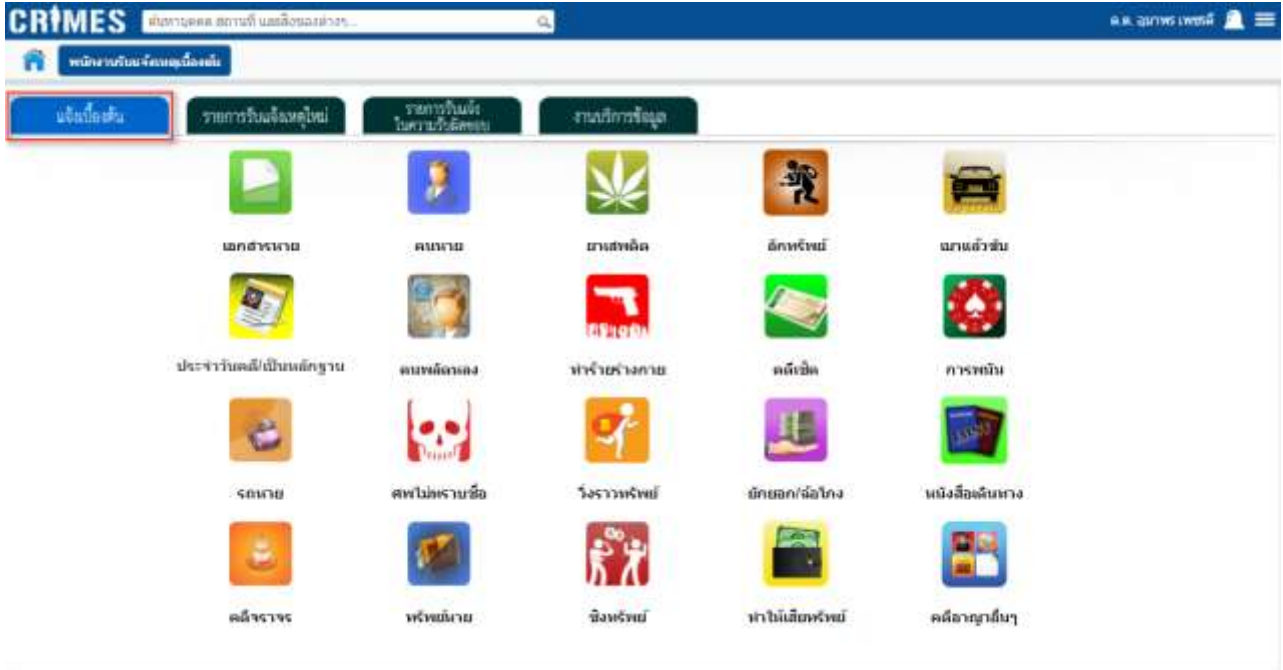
CRIMES ค้นหาบุคคล สถานที่ และสิ่งของต่างๆ...

ด.ต. อุบาทร เพชรดี

พนักงานรับแจ้งเหตุเบื้องต้น

แจ้งเบื้องต้น

รายการรับแจ้งเหตุใหม่

รายการรับแจ้ง ในความรับผิดชอบ

งานบริการข้อมูล

เอกสารหาย

คนหาย

ยาเสพติด

ลักทรัพย์

เมาแล้วขับ

ประจำวันคดี/เป็นหลักฐาน

คนพลัดหลง

ทำร้ายร่างกาย

คดีเช็ค

การพนัน

รถหาย

ศพไม่ทราบชื่อ

วิ่งราวทรัพย์

ยักยอก/ฉ้อโกง

หนังสือเดินทาง

คดีจราจร

ทรัพย์หาย

ชิงทรัพย์

ทำให้เสียทรัพย์

คดีอาญาอื่นๆ